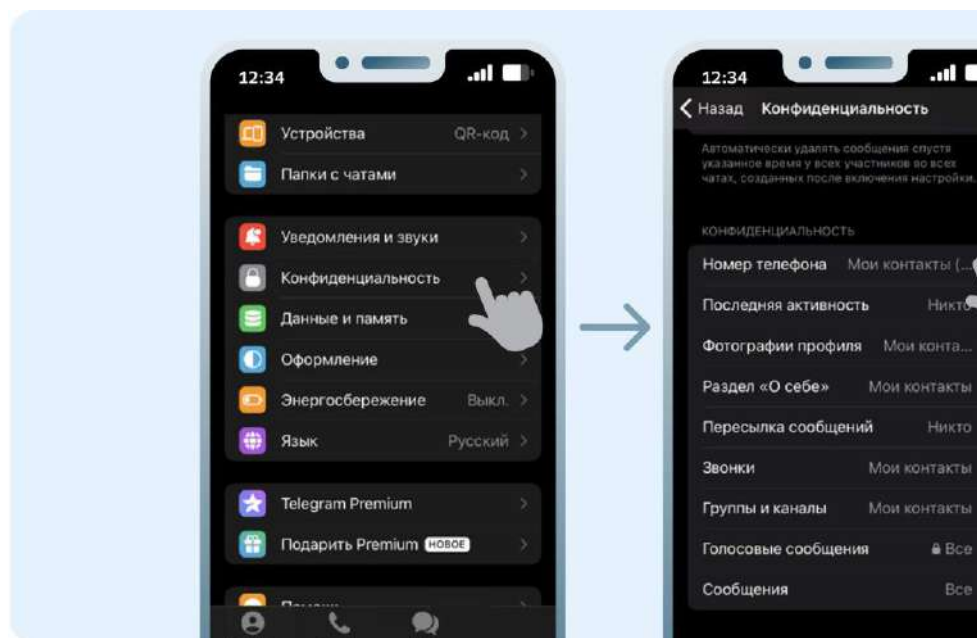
12:34

Устройства QR-код

Папки с чатами

Уведомления и звуки

Конфиденциальность

Данные и память

Оформление

Энергосбережение Выкл.

Язык Русский

Telegram Premium

Подарить Premium НОВОЕ

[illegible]

12:34

Назад Конфиденциальность

Автоматически удалять сообщения спустя указанное время у всех участников во всех чатах, созданных после включения настройки.

КОНФИДЕНЦИАЛЬНОСТЬ

Номер телефона Мои контакты (...

Последняя активность Никто

Фотографии профиля Мои конта...

Раздел «О себе» Мои контакты

Пересылка сообщений Никто

Звонки Мои контакты

Группы и каналы Мои контакты

Голосовые сообщения Все

Сообщения Все